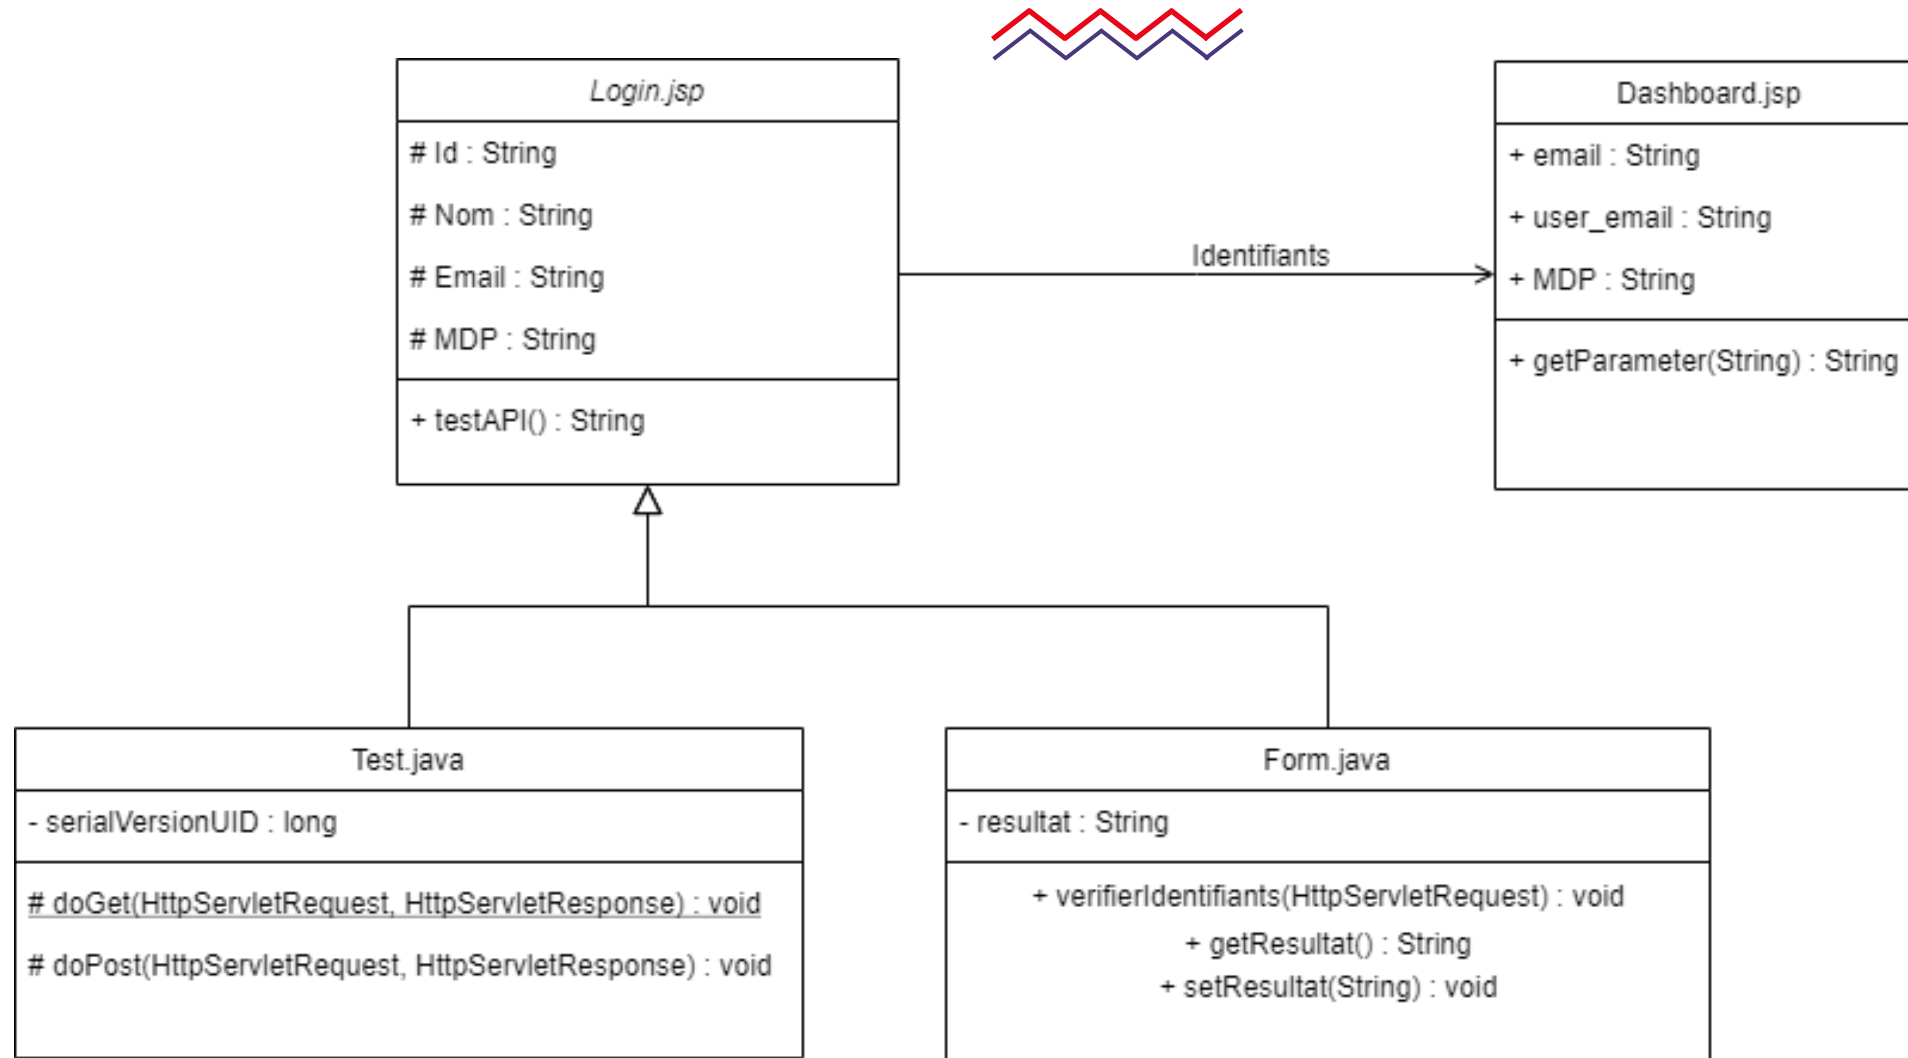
Login.jsp

# Id : String

# Nom : String

# Email : String

# MDP : String

+ testAPI() : String

Identifiants

Dashboard.jsp

+ email : String

+ user_email : String

+ MDP : String

+ getParameter(String) : String

Test.java

- serialVersionUID : long

# doGet(HttpServletRequest, HttpServletResponse) : void

# doPost(HttpServletRequest, HttpServletResponse) : void

Form.java

- resultat : String

+ verifierIdentifiants(HttpServletRequest) : void

+ getResultat() : String

+ setResultat(String) : void